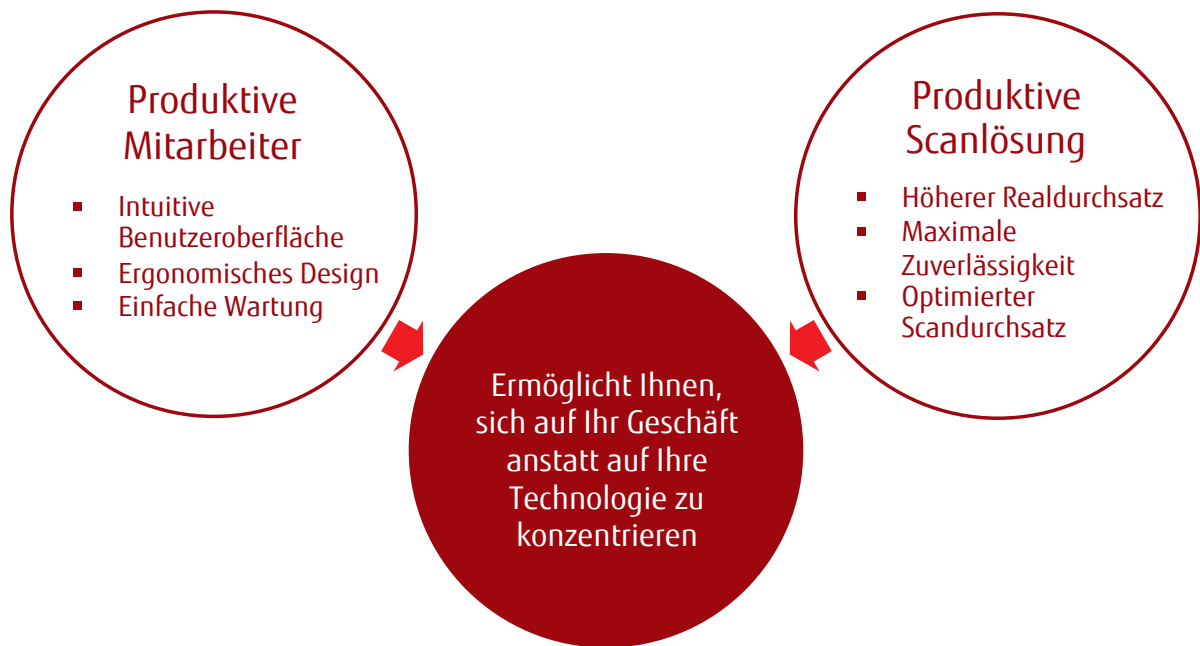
Produktive Mitarbeiter

- Intuitive Benutzeroberfläche
- Ergonomisches Design
- Einfache Wartung

Produktive Scanlösung

- Höherer Realdurchsatz
- Maximale Zuverlässigkeit
- Optimierter Scandurchsatz

Ermöglicht Ihnen, sich auf Ihr Geschäft anstatt auf Ihre Technologie zu konzentrieren